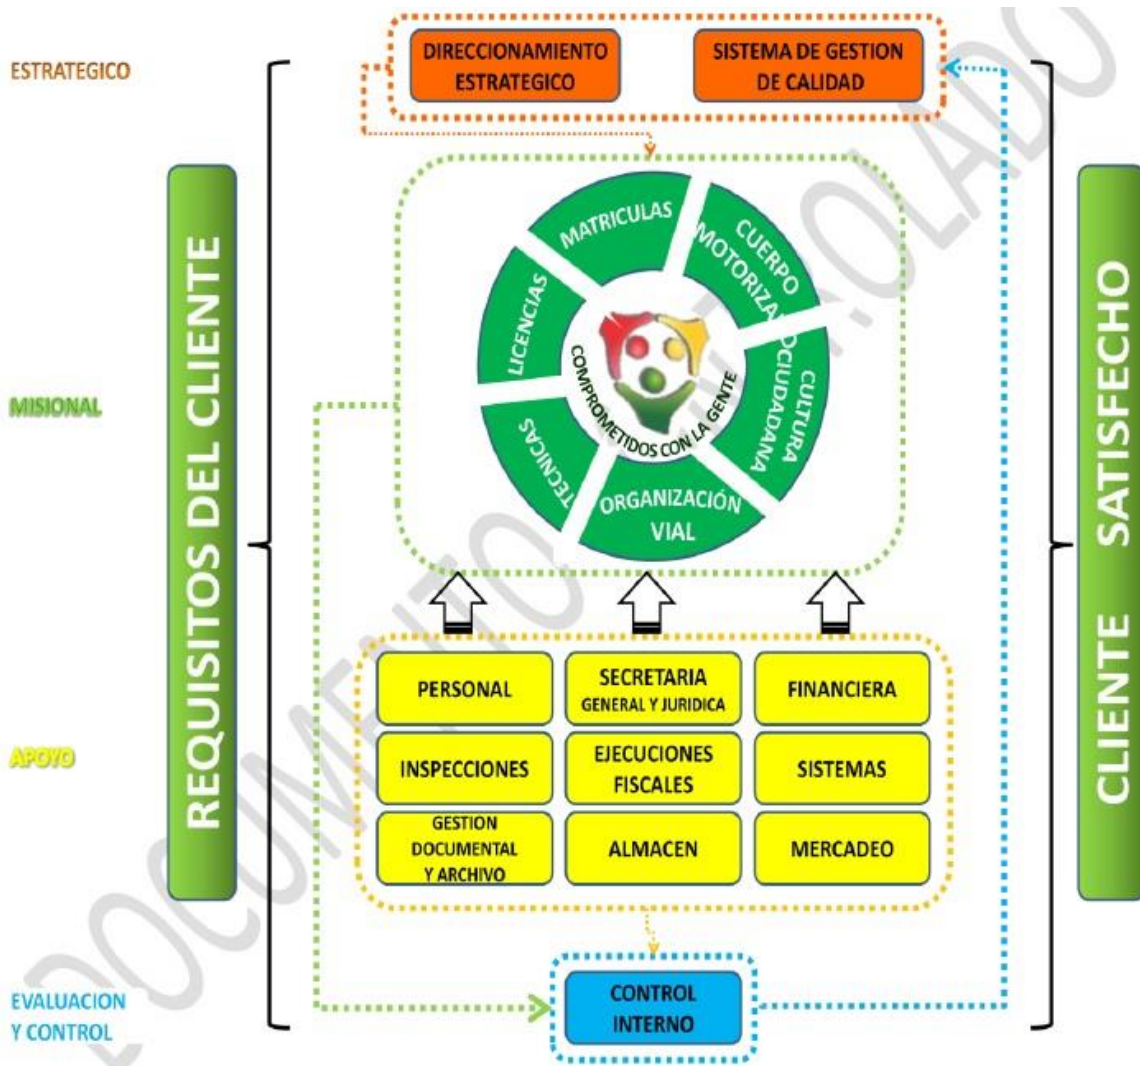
ESTRATEGICO

DIRECCIONAMIENTO ESTRATEGICO

SISTEMA DE GESTION DE CALIDAD

REQUISITOS DEL CLIENTE

MISIONAL

MATRICULAS

CUERPO MOTORIZADO

LICENCIAS

COMPROMETIDOS CON LA GENTE

CULTURA CIUDADANA

TECNICAS

ORGANIZACIÓN VIAL

CLIENTE SATISFECHO

APOYO

PERSONAL

SECRETARIA GENERAL Y JURIDICA

FINANCIERA

INSPECCIONES

EJECUCIONES FISCALES

SISTEMAS

GESTION DOCUMENTAL Y ARCHIVO

ALMACEN

MERCADEO

EVALUACION Y CONTROL

CONTROL INTERNO

DOCUMENTO CONTROLADO